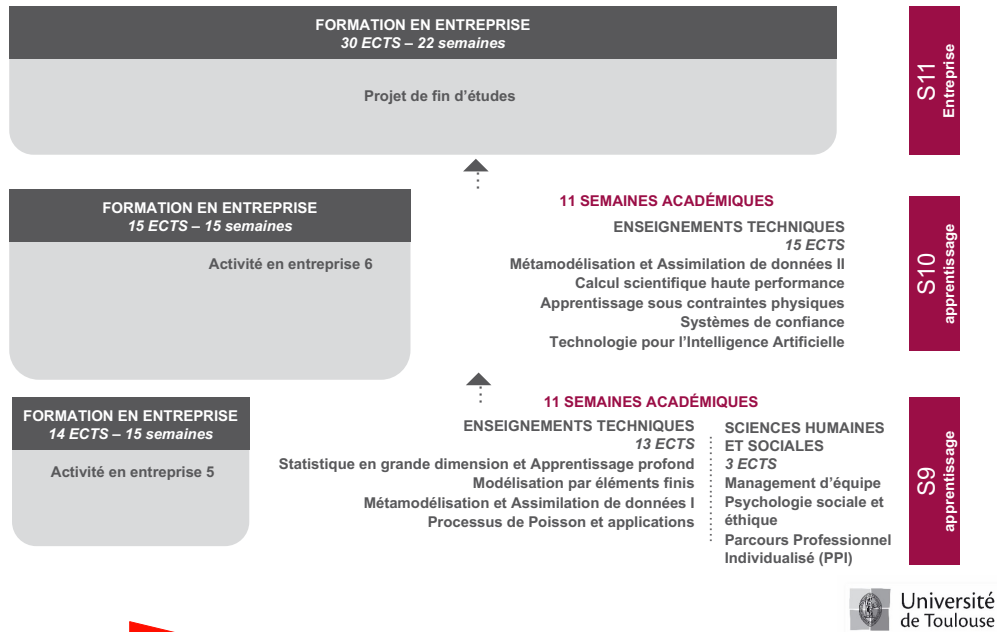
FORMATION EN ENTREPRISE
30 ECTS – 22 semaines

Projet de fin d'études

S11
Entreprise

FORMATION EN ENTREPRISE
15 ECTS – 15 semaines

Activité en entreprise 6

11 SEMAINES ACADÉMIQUES

ENSEIGNEMENTS TECHNIQUES
15 ECTS
Métamodélisation et Assimilation de données II
Calcul scientifique haute performance
Apprentissage sous contraintes physiques
Systèmes de confiance
Technologie pour l'Intelligence Artificielle

S10
apprentissage

FORMATION EN ENTREPRISE
14 ECTS – 15 semaines

Activité en entreprise 5

11 SEMAINES ACADÉMIQUES

ENSEIGNEMENTS TECHNIQUES
13 ECTS
Statistique en grande dimension et Apprentissage profond
Modélisation par éléments finis
Métamodélisation et Assimilation de données I
Processus de Poisson et applications

SCIENCES HUMAINES ET SOCIALES
3 ECTS
Management d'équipe
Psychologie sociale et éthique
Parcours Professionnel Individualisé (PPI)

S9
apprentissage

Université de Toulouse